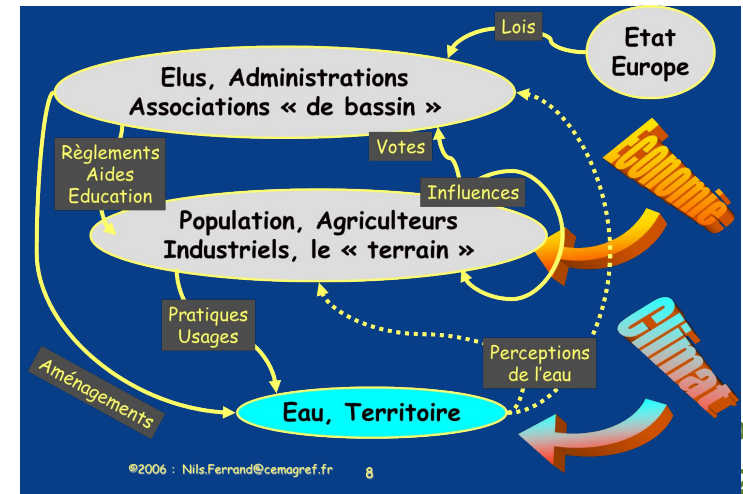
Lois

Etat
Europe

Elus, Administrations
Associations « de bassin »

Votes

Règlements
Aides
Education

Influences

Economie

Population, Agriculteurs
Industriels, le « terrain »

Pratiques
Usages

Climat

Perceptions
de l'eau

Aménagements

Eau, Territoire

©2006 : Nils.Ferrand@cemagref.fr

8